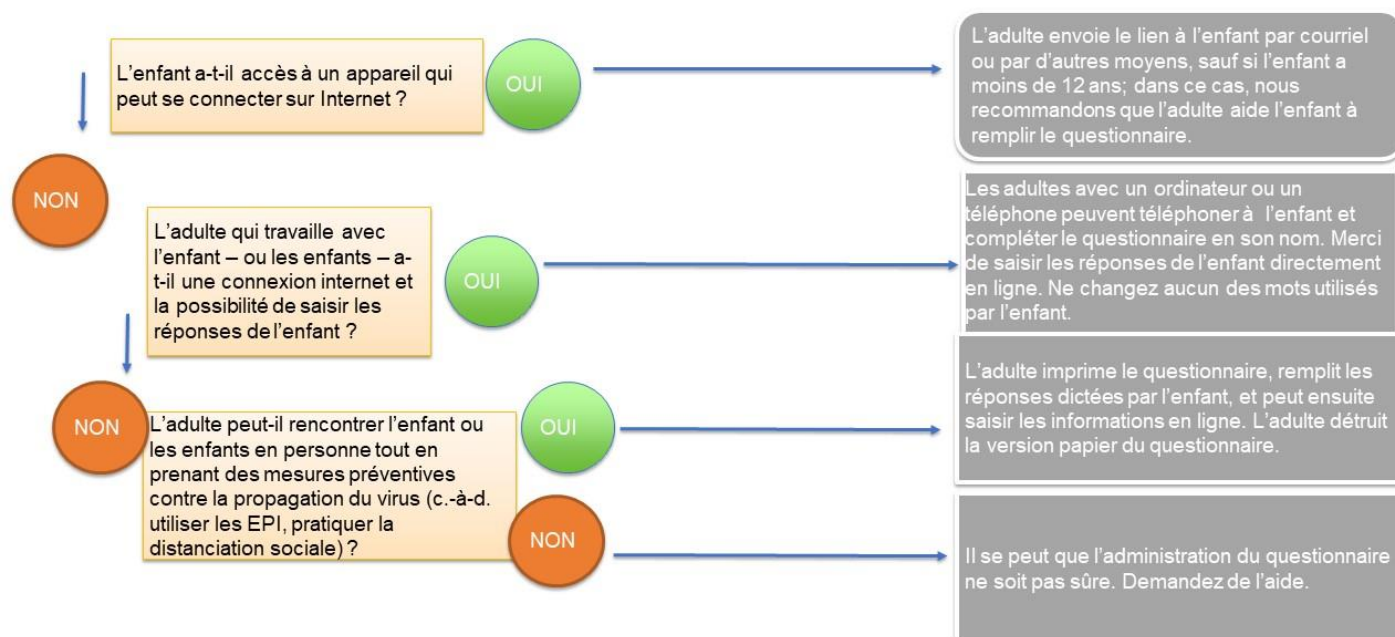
L'enfant a-t-il accès à un appareil qui peut se connecter sur Internet ?

OUI

L'adulte envoie le lien à l'enfant par courriel ou par d'autres moyens, sauf si l'enfant a moins de 12 ans; dans ce cas, nous recommandons que l'adulte aide l'enfant à remplir le questionnaire.

NON

L'adulte qui travaille avec l'enfant – ou les enfants – a-t-il une connexion internet et la possibilité de saisir les réponses de l'enfant ?

OUI

Les adultes avec un ordinateur ou un téléphone peuvent téléphoner à l'enfant et compléter le questionnaire en son nom. Merci de saisir les réponses de l'enfant directement en ligne. Ne changez aucun des mots utilisés par l'enfant.

NON

L'adulte peut-il rencontrer l'enfant ou les enfants en personne tout en prenant des mesures préventives contre la propagation du virus (c.-à-d. utiliser les EPI, pratiquer la distanciation sociale) ?

OUI

L'adulte imprime le questionnaire, remplit les réponses dictées par l'enfant, et peut ensuite saisir les informations en ligne. L'adulte détruit la version papier du questionnaire.

NON

Il se peut que l'administration du questionnaire ne soit pas sûre. Demandez de l'aide.